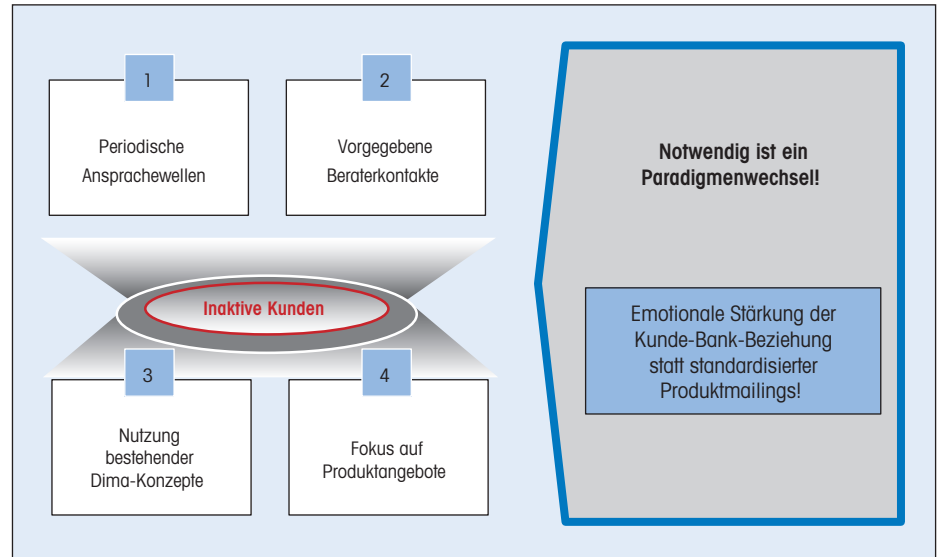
1

Periodische Ansprachewellen

2

Vorgegebene Beraterkontakte

Inaktive Kunden

3

Nutzung bestehender Dima-Konzepte

4

Fokus auf Produktangebote

Notwendig ist ein Paradigmenwechsel!

Emotionale Stärkung der Kunde-Bank-Beziehung statt standardisierter Produktmailings!